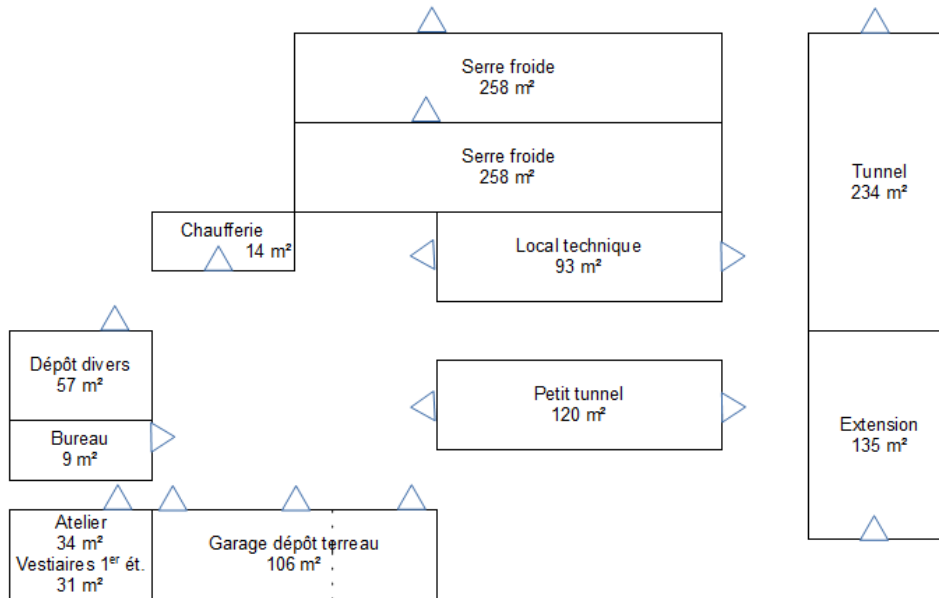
Serre froide
258 m²

Serre froide
258 m²

Tunnel
234 m²

Chaufferie
14 m²

Local technique
93 m²

Dépôt divers
57 m²

Petit tunnel
120 m²

Extension
135 m²

Bureau
9 m²

Atelier
34 m²
Vestiaires 1$^{er}$ ét.
31 m²

Garage dépôt terreau
106 m²